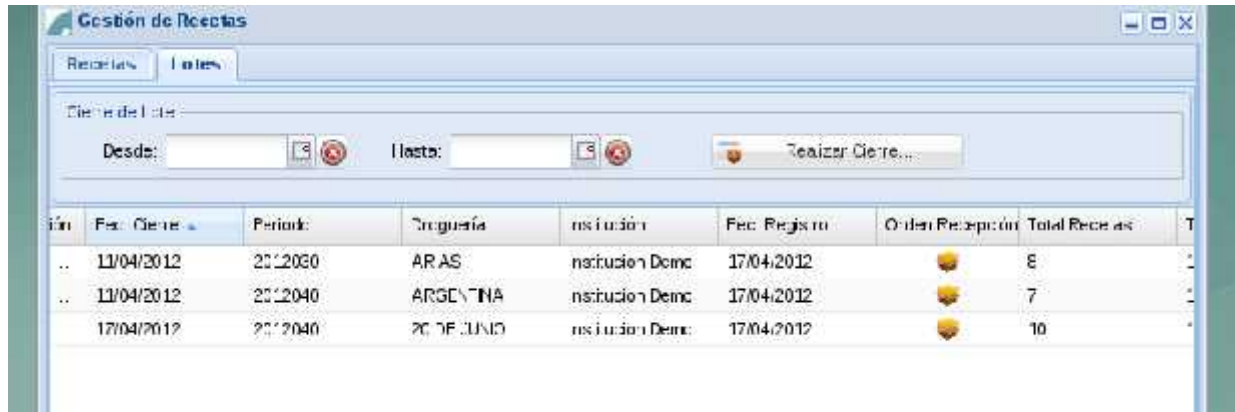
Gestión de Recetas

Recetas | Lotes

Cierre de Lote

Desde:

Hasta:

Realizar Cierre...

| ión | Fec. Cierre | Periodo | Droguería | Institución | Fec. Registro | Orden Recepción | Total Recetas | T |
|---|---|---|---|---|---|---|---|---|
| .. | 11/04/2012 | 2012030 | ARIAS | Institucion Demo | 17/04/2012 | | 8 | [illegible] |
| .. | 11/04/2012 | 2012040 | ARGENTINA | Institucion Demo | 17/04/2012 | | 7 | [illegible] |
| | 17/04/2012 | 2012040 | 20 DE JUNIO | Institucion Demo | 17/04/2012 | | 10 | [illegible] |